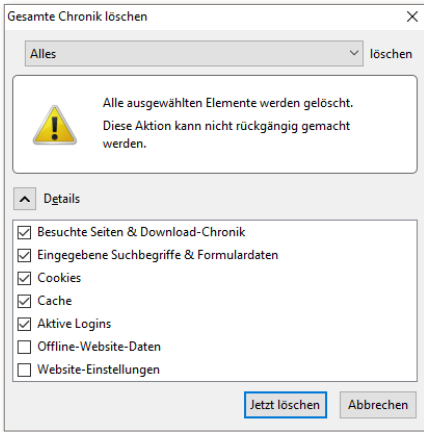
Gesamte Chronik löschen

Alles

löschen

Alle ausgewählten Elemente werden gelöscht.

Diese Aktion kann nicht rückgängig gemacht werden.

Details

☑ Besuchte Seiten & Download-Chronik
☑ Eingegebene Suchbegriffe & Formulardaten
☑ Cookies
☑ Cache
☑ Aktive Logins
☐ Offline-Website-Daten
☐ Website-Einstellungen

Jetzt löschen

Abbrechen